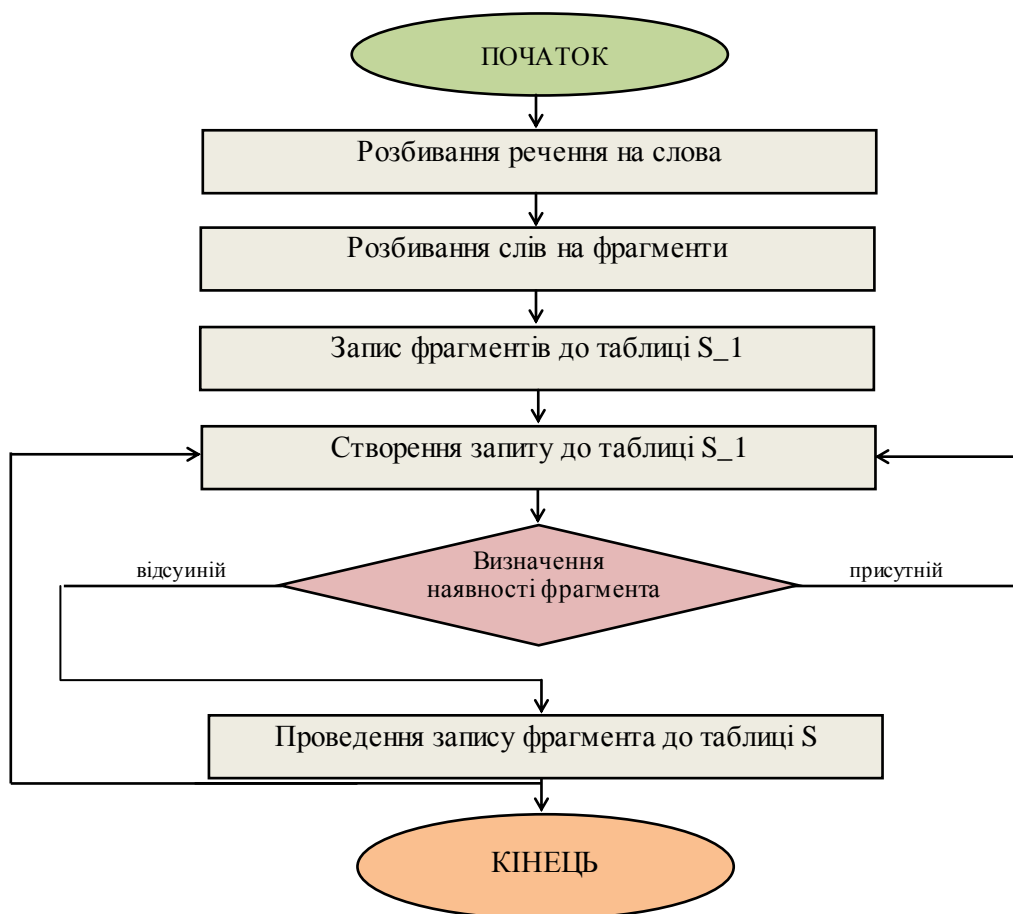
ПОЧАТОК

Розбивання речення на слова

Розбивання слів на фрагменти

Запис фрагментів до таблиці S_1

Створення запиту до таблиці S_1

відсуиній

Визначення наявності фрагмента

присутній

Проведення запису фрагмента до таблиці S

КІНЕЦЬ